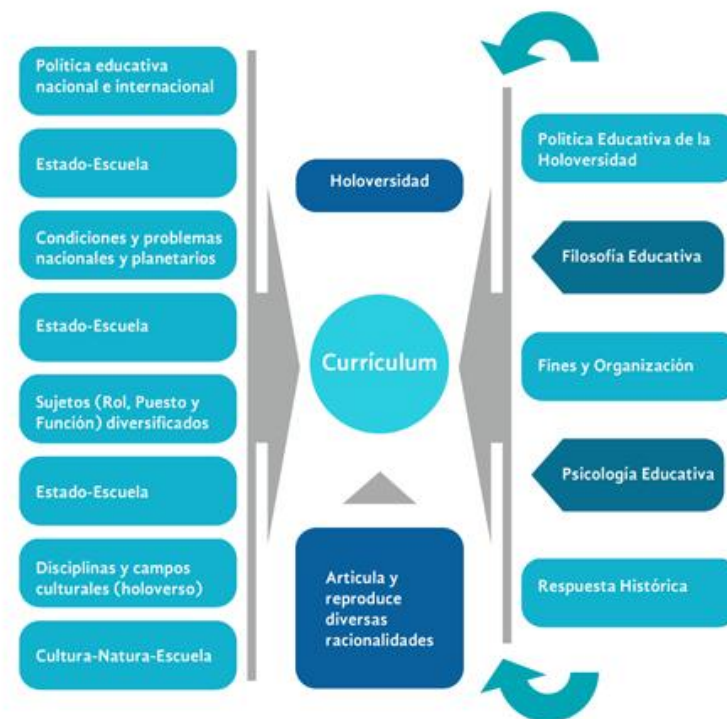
Política educativa nacional e internacional

Estado-Escuela

Condiciones y problemas nacionales y planetarios

Estado-Escuela

Sujetos (Rol, Puesto y Función) diversificados

Estado-Escuela

Disciplinas y campos culturales (holoverso)

Cultura-Natura-Escuela

Holoversidad

Curriculum

Articula y reproduce diversas racionalidades

Política Educativa de la Holoversidad

Filosofía Educativa

Fines y Organización

Psicología Educativa

Respuesta Histórica